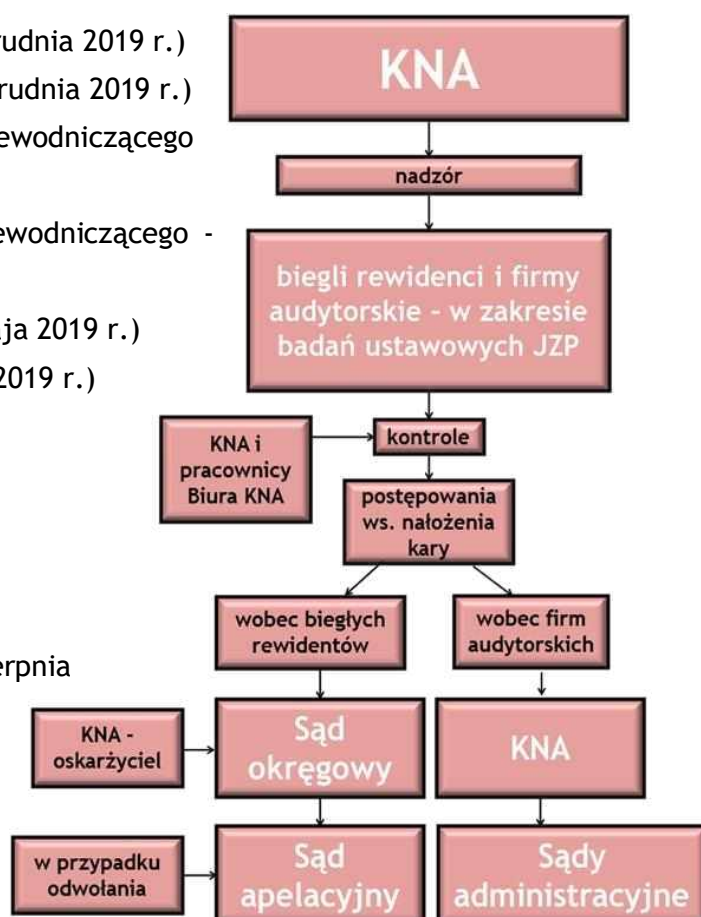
rudnia 2019 r.)
rudnia 2019 r.)
ewodniczącego

ewodniczącego -

ja 2019 r.)
2019 r.)

erpnia

KNA

nadzór

biegli rewidenci i firmy audytorskie - w zakresie badań ustawowych JZP

KNA i pracownicy Biura KNA

kontrole

postępowania ws. nałożenia kary

wobec biegłych rewidentów

wobec firm audytorskich

KNA - oskarżyciel

Sąd okręgowy

KNA

w przypadku odwołania

Sąd apelacyjny

Sądy administracyjne